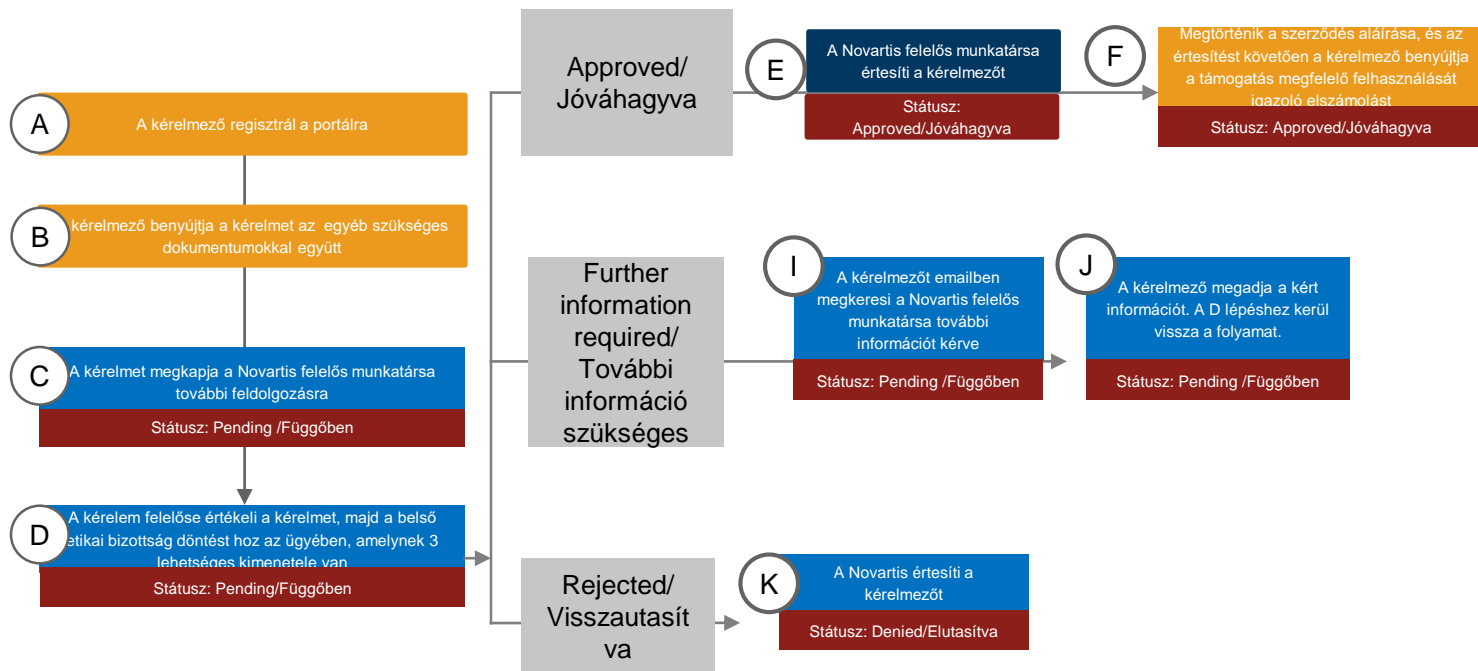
A

A kérelmező regisztrál a portálra

B

kérelmező benyújtja a kérelmet az egyéb szükséges dokumentumokkal együtt

C

A kérelmet megkapja a Novartis felelős munkatársa további feldolgozásra

Státusz: Pending /Függőben

D

A kérelem felelőse értékeli a kérelmet, majd a belső etikai bizottság döntést hoz az ügyében, amelynek 3 lehetséges kimenetele van

Státusz: Pending/Függőben

Approved/ Jóváhagyva

E

A Novartis felelős munkatársa értesíti a kérelmezőt

Státusz: Approved/Jóváhagyva

F

Megtörténik a szerződés aláírása, és az értesítést követően a kérelmező benyújtja a támogatás megfelelő felhasználását igazoló elszámolást

Státusz: Approved/Jóváhagyva

Further information required/ További információ szükséges

I

A kérelmezőt emailben megkeresi a Novartis felelős munkatársa további információt kérve

Státusz: Pending /Függőben

J

A kérelmező megadja a kért információt. A D lépéshez kerül vissza a folyamat.

Státusz: Pending /Függőben

Rejected/ Visszautasítva

K

A Novartis értesíti a kérelmezőt

Státusz: Denied/Elutasítva